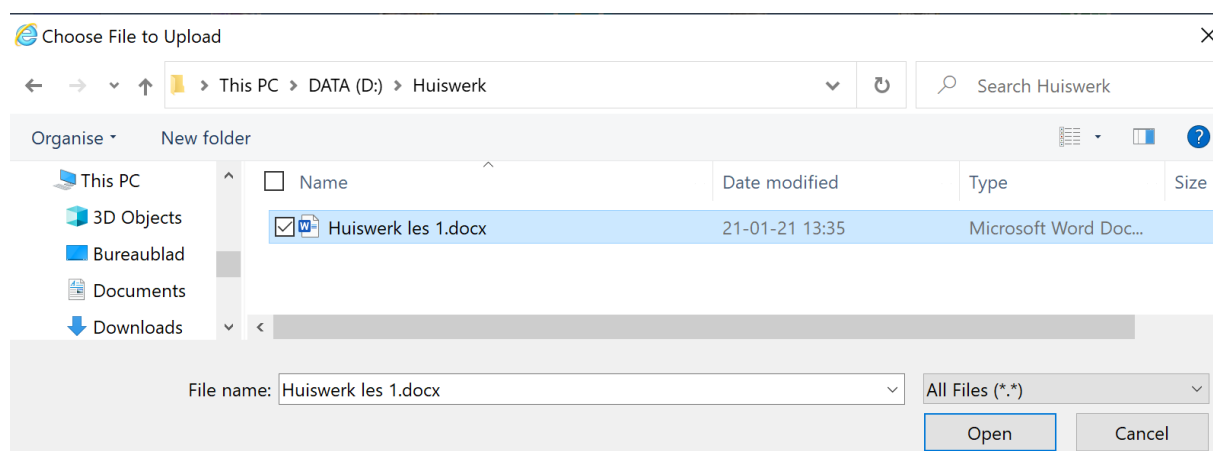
Choose File to Upload

This PC > DATA (D:) > Huiswerk

Search Huiswerk

Organise ▾ New folder

This PC
3D Objects
Bureaublad
Documents
Downloads

| Name | Date modified | Type | Size |
|---|---|---|---|
| Huiswerk les 1.docx | 21-01-21 13:35 | Microsoft Word Doc... | |

File name: Huiswerk les 1.docx

All Files (*.*)

Open

Cancel